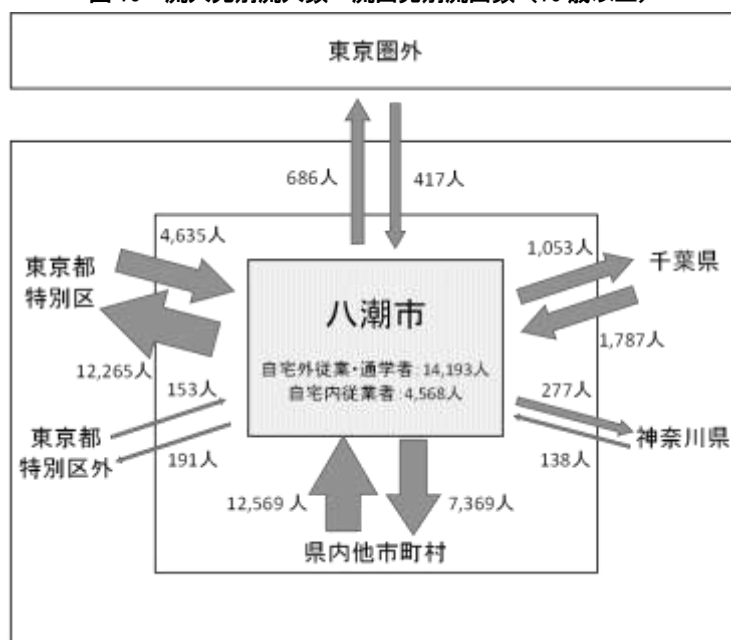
図 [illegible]

東京圏外

686人

417人

4,635人

東京都特別区

12,265人

1,053人

千葉県

1,787人

八潮市

自宅外従業・通学者 14,193人
自宅内従業者 4,568人

153人

東京都特別区外

191人

277人

神奈川県

138人

12,569 人

7,369人

県内他市町村